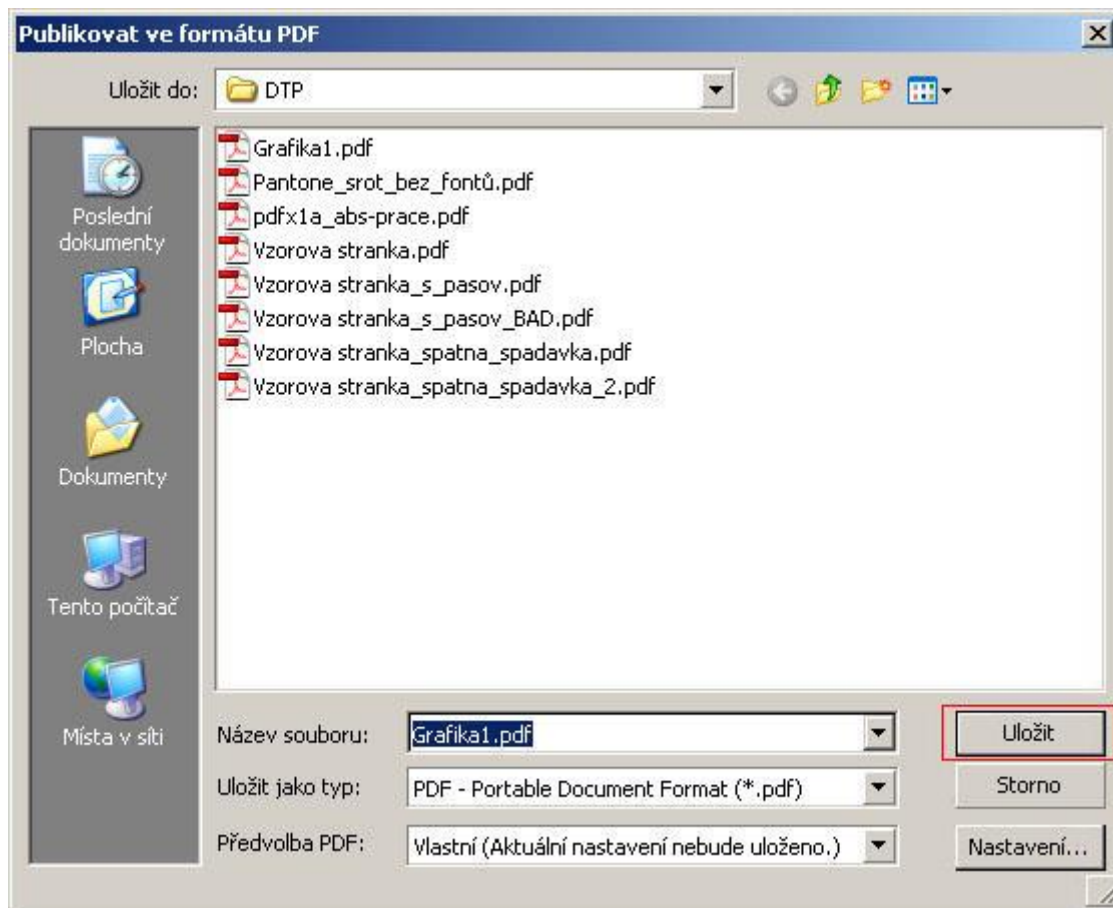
Publikovat ve formátu PDF

Uložit do: DTP

Grafika1.pdf
Pantone_srot_bez_fontů.pdf
pdfx1a_abs-prace.pdf
Vzorova stranka.pdf
Vzorova stranka_s_pasov.pdf
Vzorova stranka_s_pasov_BAD.pdf
Vzorova stranka_spatna_spadavka.pdf
Vzorova stranka_spatna_spadavka_2.pdf

Poslední dokumenty
Plocha
Dokumenty
Tento počítač
Místa v síti

Název souboru: Grafika1.pdf
Uložit jako typ: PDF - Portable Document Format (*.pdf)
Předvolba PDF: Vlastní (Aktuální nastavení nebude uloženo.)

Uložit
Storno
Nastavení...